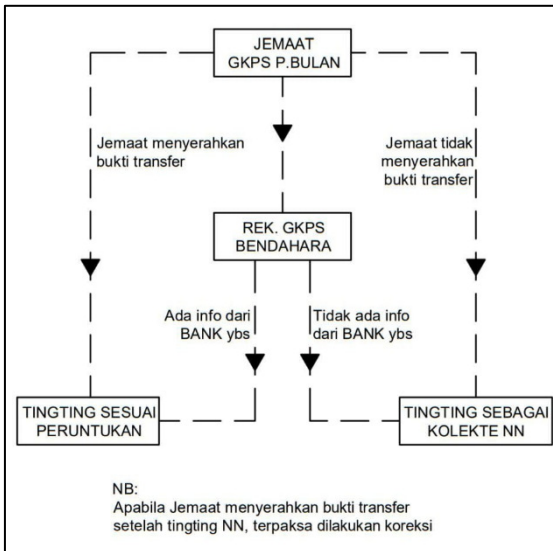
JEMAAT
GKPS P.BULAN

Jemaat menyerahkan bukti transfer

Jemaat tidak menyerahkan bukti transfer

REK. GKPS
BENDAHARA

Ada info dari BANK ybs

Tidak ada info dari BANK ybs

TINGTING SESUAI PERUNTUKAN

TINGTING SEBAGAI KOLEKTE NN

NB:
Apabila Jemaat menyerahkan bukti transfer setelah tingting NN, terpaksa dilakukan koreksi